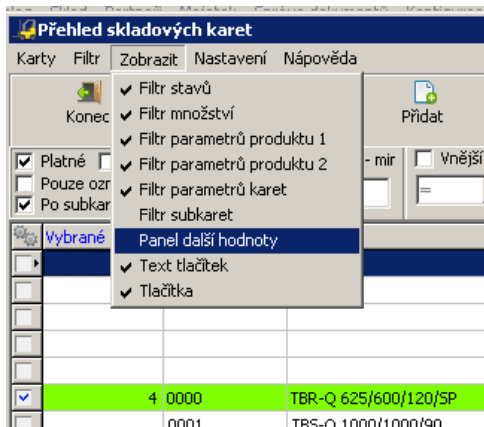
Přehled skladových karet

Karty Filtr Zobrazit Nastavení Nápověda

Konec

Filtr stavů
Filtr množství
Filtr parametrů produktu 1
Filtr parametrů produktu 2
Filtr parametrů karet
Filtr subkaret
Panel další hodnoty
Text tlačítek
Tlačítka

Přidat

Platné
Pouze ozn
Po subkar

- mir
Vnější
=

Vybrané

| | | |
|---|---|---|
| 4 | 0000 | TBR-Q 625/600/120/SP |
| | 0001 | TBS-Q 1000/1000/90 |